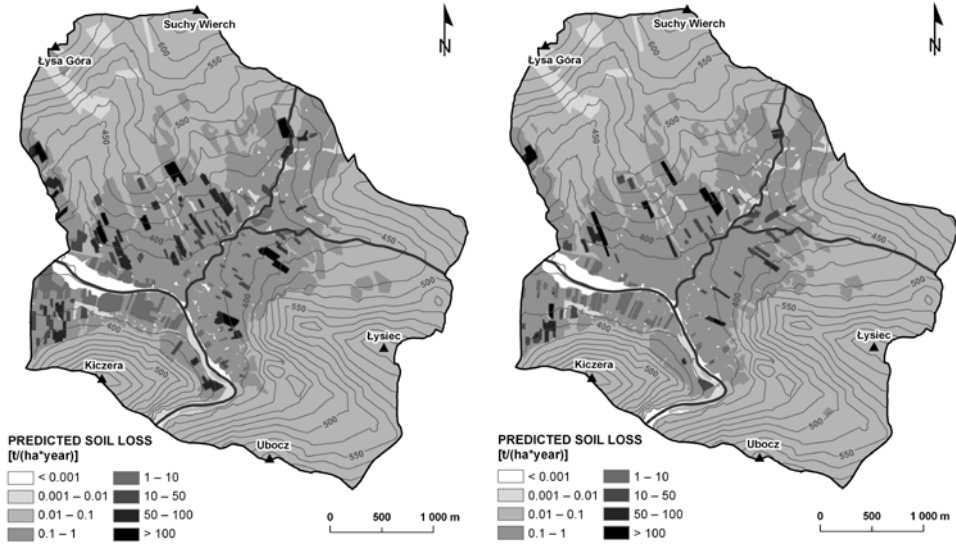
Suchy Wierch
N
Łysa Góra
600
550
500
450
400
450
500
400
450
500
550
Łysiec
Kiczera
400
Ubocz
550
PREDICTED SOIL LOSS
[t/(ha*year)]
< 0.001
0.001 – 0.01
0.01 – 0.1
0.1 – 1
1 – 10
10 – 50
50 – 100
> 100
0
500
1 000 m

Suchy Wierch
N
Łysa Góra
600
550
500
450
400
450
500
550
Łysiec
Kiczera
400
500
Ubocz
550
PREDICTED SOIL LOSS
[t/(ha*year)]
< 0.001
0.001 – 0.01
0.01 – 0.1
0.1 – 1
1 – 10
10 – 50
50 – 100
> 100
0
500
1 000 m